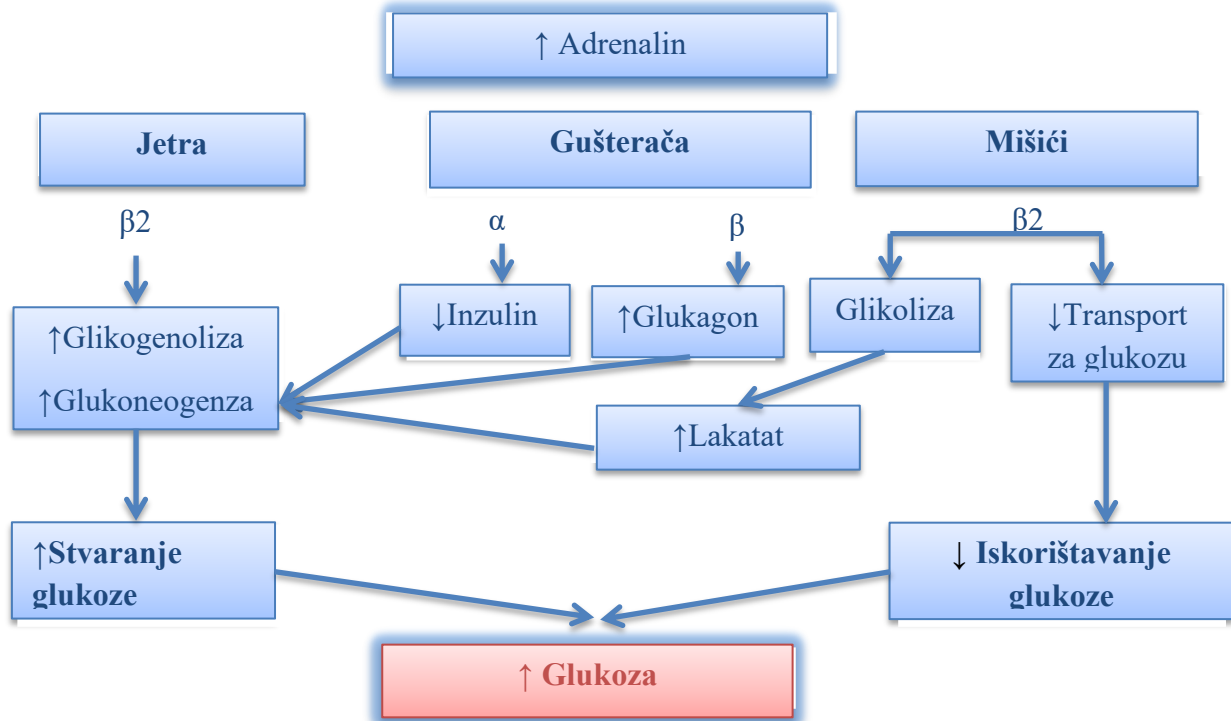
↑ Adrenalin

Jetra

Gušterača

Mišići

β2

α

β

β2

↑Glikogenoliza

↑Glukoneogenza

↓Inzulin

↑Glukagon

Glikoliza

↓Transport za glukozu

↑Lakatat

↑Stvaranje glukoze

↓ Iskorištavanje glukoze

↑ Glukoza